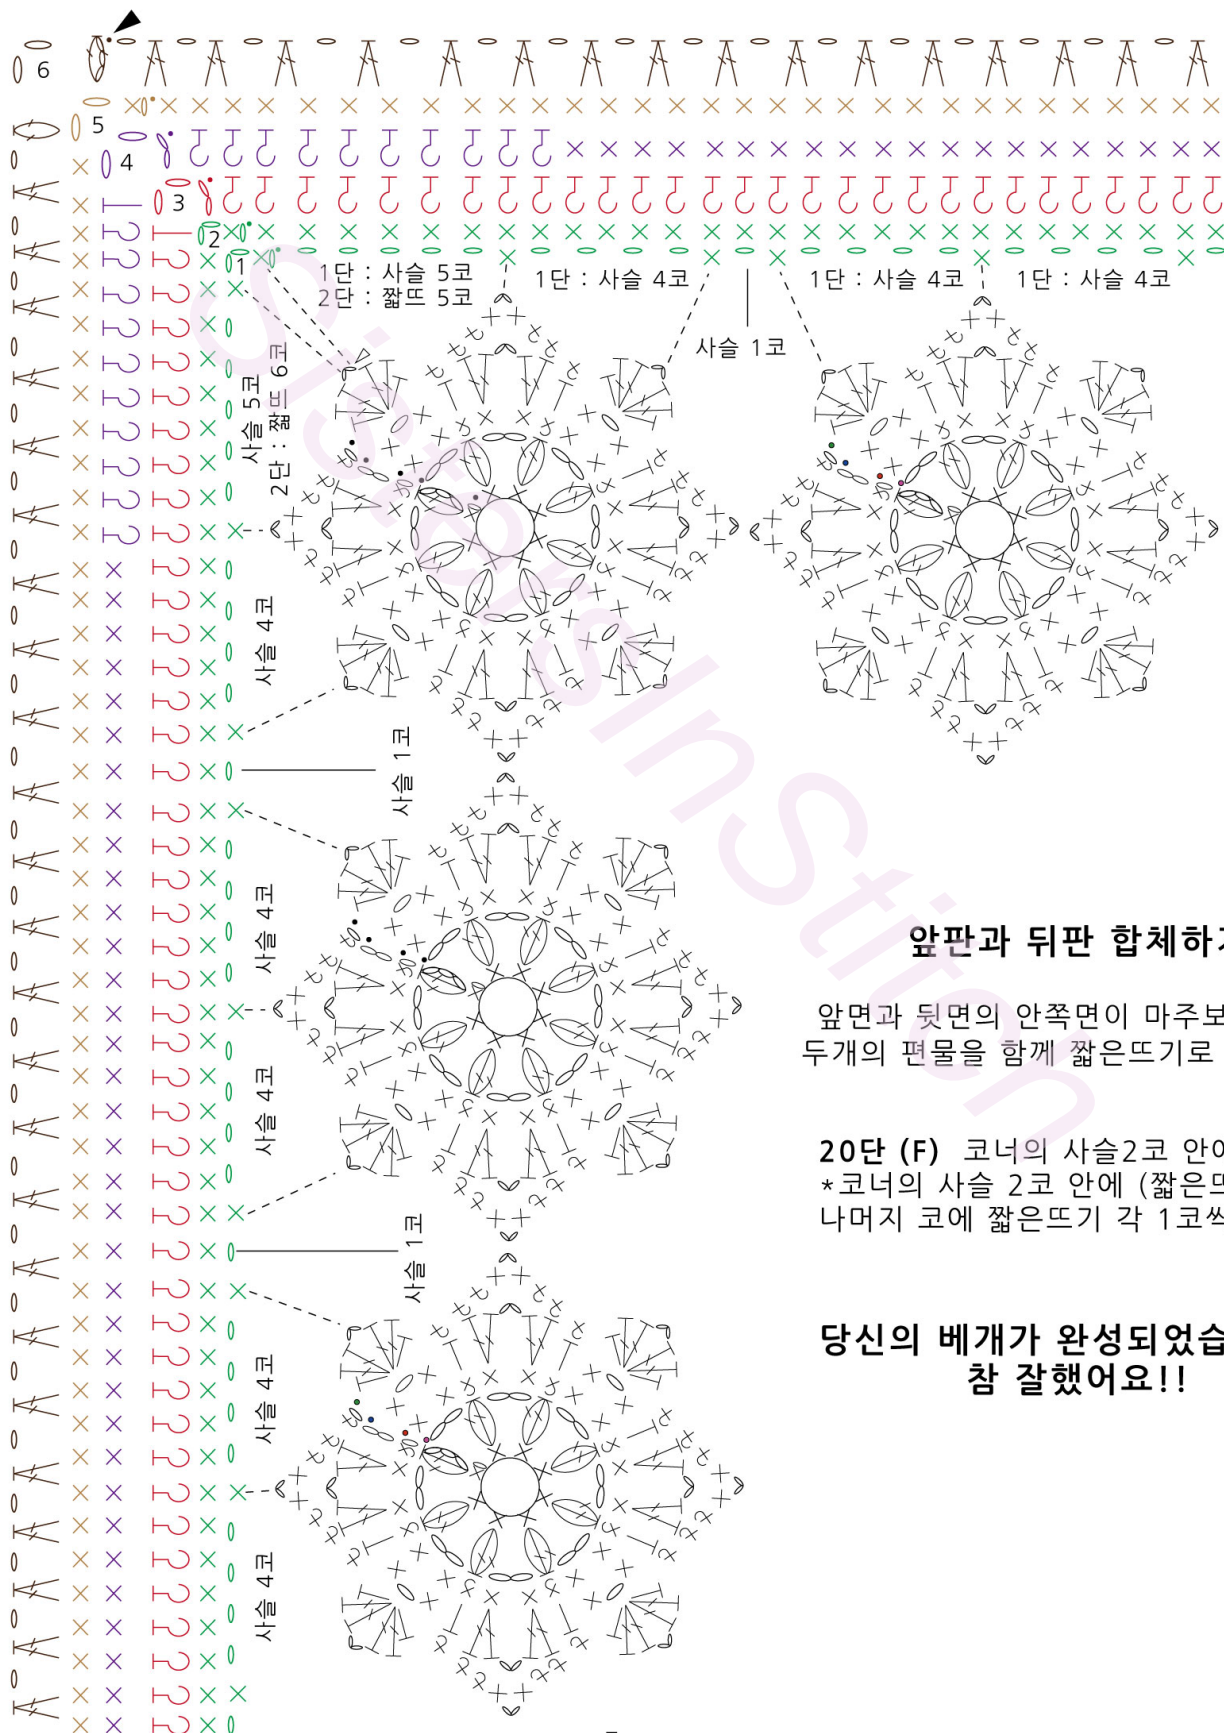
6
5
4
3
2
1

1단 : 사슬 5코
2단 : 짧뜨 5코

1단 : 사슬 4코

1단 : 사슬 4코

1단 : 사슬 4코

사슬 1코

사슬 5코
2단 : 짧뜨 6코

사슬 4코

사슬 1코

사슬 4코

사슬 4코

사슬 1코

사슬 4코

사슬 4코

앞판과 뒤판 합체하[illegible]

앞면과 뒷면의 안쪽면이 마주보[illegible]
두개의 편물을 함께 짧은뜨기로 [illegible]

20단 (F) 코너의 사슬2코 안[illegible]
*코너의 사슬 2코 안에 (짧은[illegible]
나머지 코에 짧은뜨기 각 1코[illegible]

당신의 베개가 완성되었습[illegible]
참 잘했어요!!

Sister's In Stitch